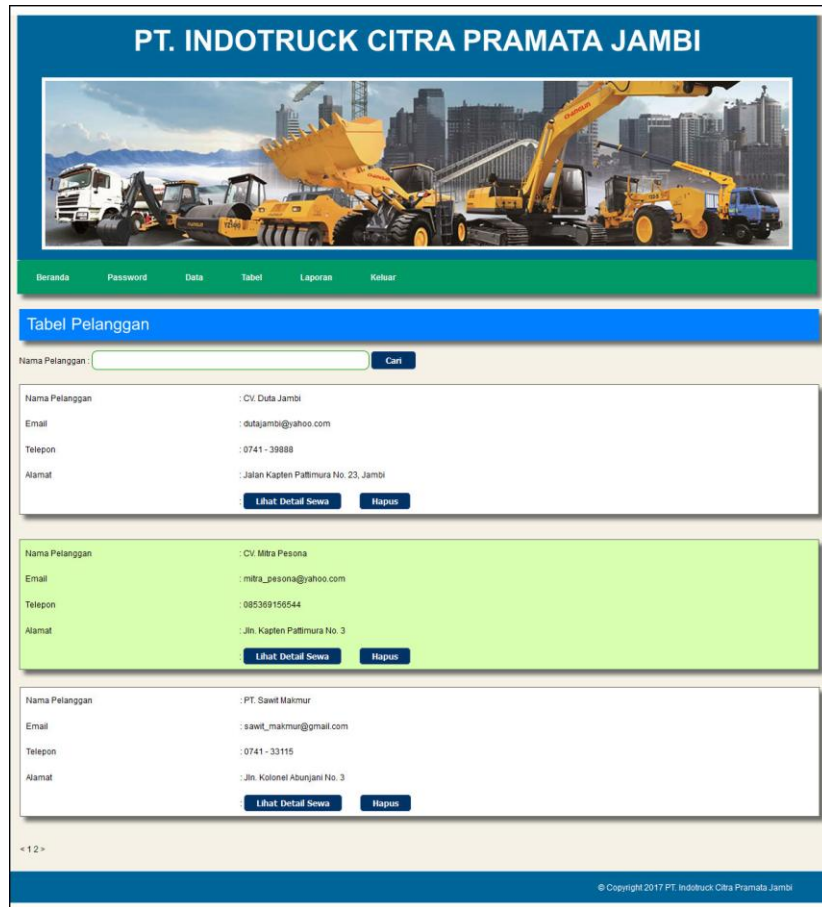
PT. INDOTRUCK CITRA PRAMATA JAMBI

Beranda Password Data Tabel Laporan Keluar

Tabel Pelanggan

Nama Pelanggan : Cari

| | |
|---|---|
| Nama Pelanggan | : CV. Duta Jambi |
| Email | : dutajambi@yahoo.com |
| Telepon | : 0741 - 39888 |
| Alamat | : Jalan Kapten Pattimura No. 23, Jambi |
| | : Lihat Detail Sewa Hapus |

| | |
|---|---|
| Nama Pelanggan | : CV. Mitra Pesona |
| Email | : mitra_pesona@yahoo.com |
| Telepon | : 085369156544 |
| Alamat | : Jln. Kapten Pattimura No. 3 |
| | : Lihat Detail Sewa Hapus |

| | |
|---|---|
| Nama Pelanggan | : PT. Sawit Makmur |
| Email | : sawit_makmur@gmail.com |
| Telepon | : 0741 - 33115 |
| Alamat | : Jln. Kolonel Abunjani No. 3 |
| | : Lihat Detail Sewa Hapus |

< 1 2 >

© Copyright 2017 PT. Indotruck Citra Pramata Jambi